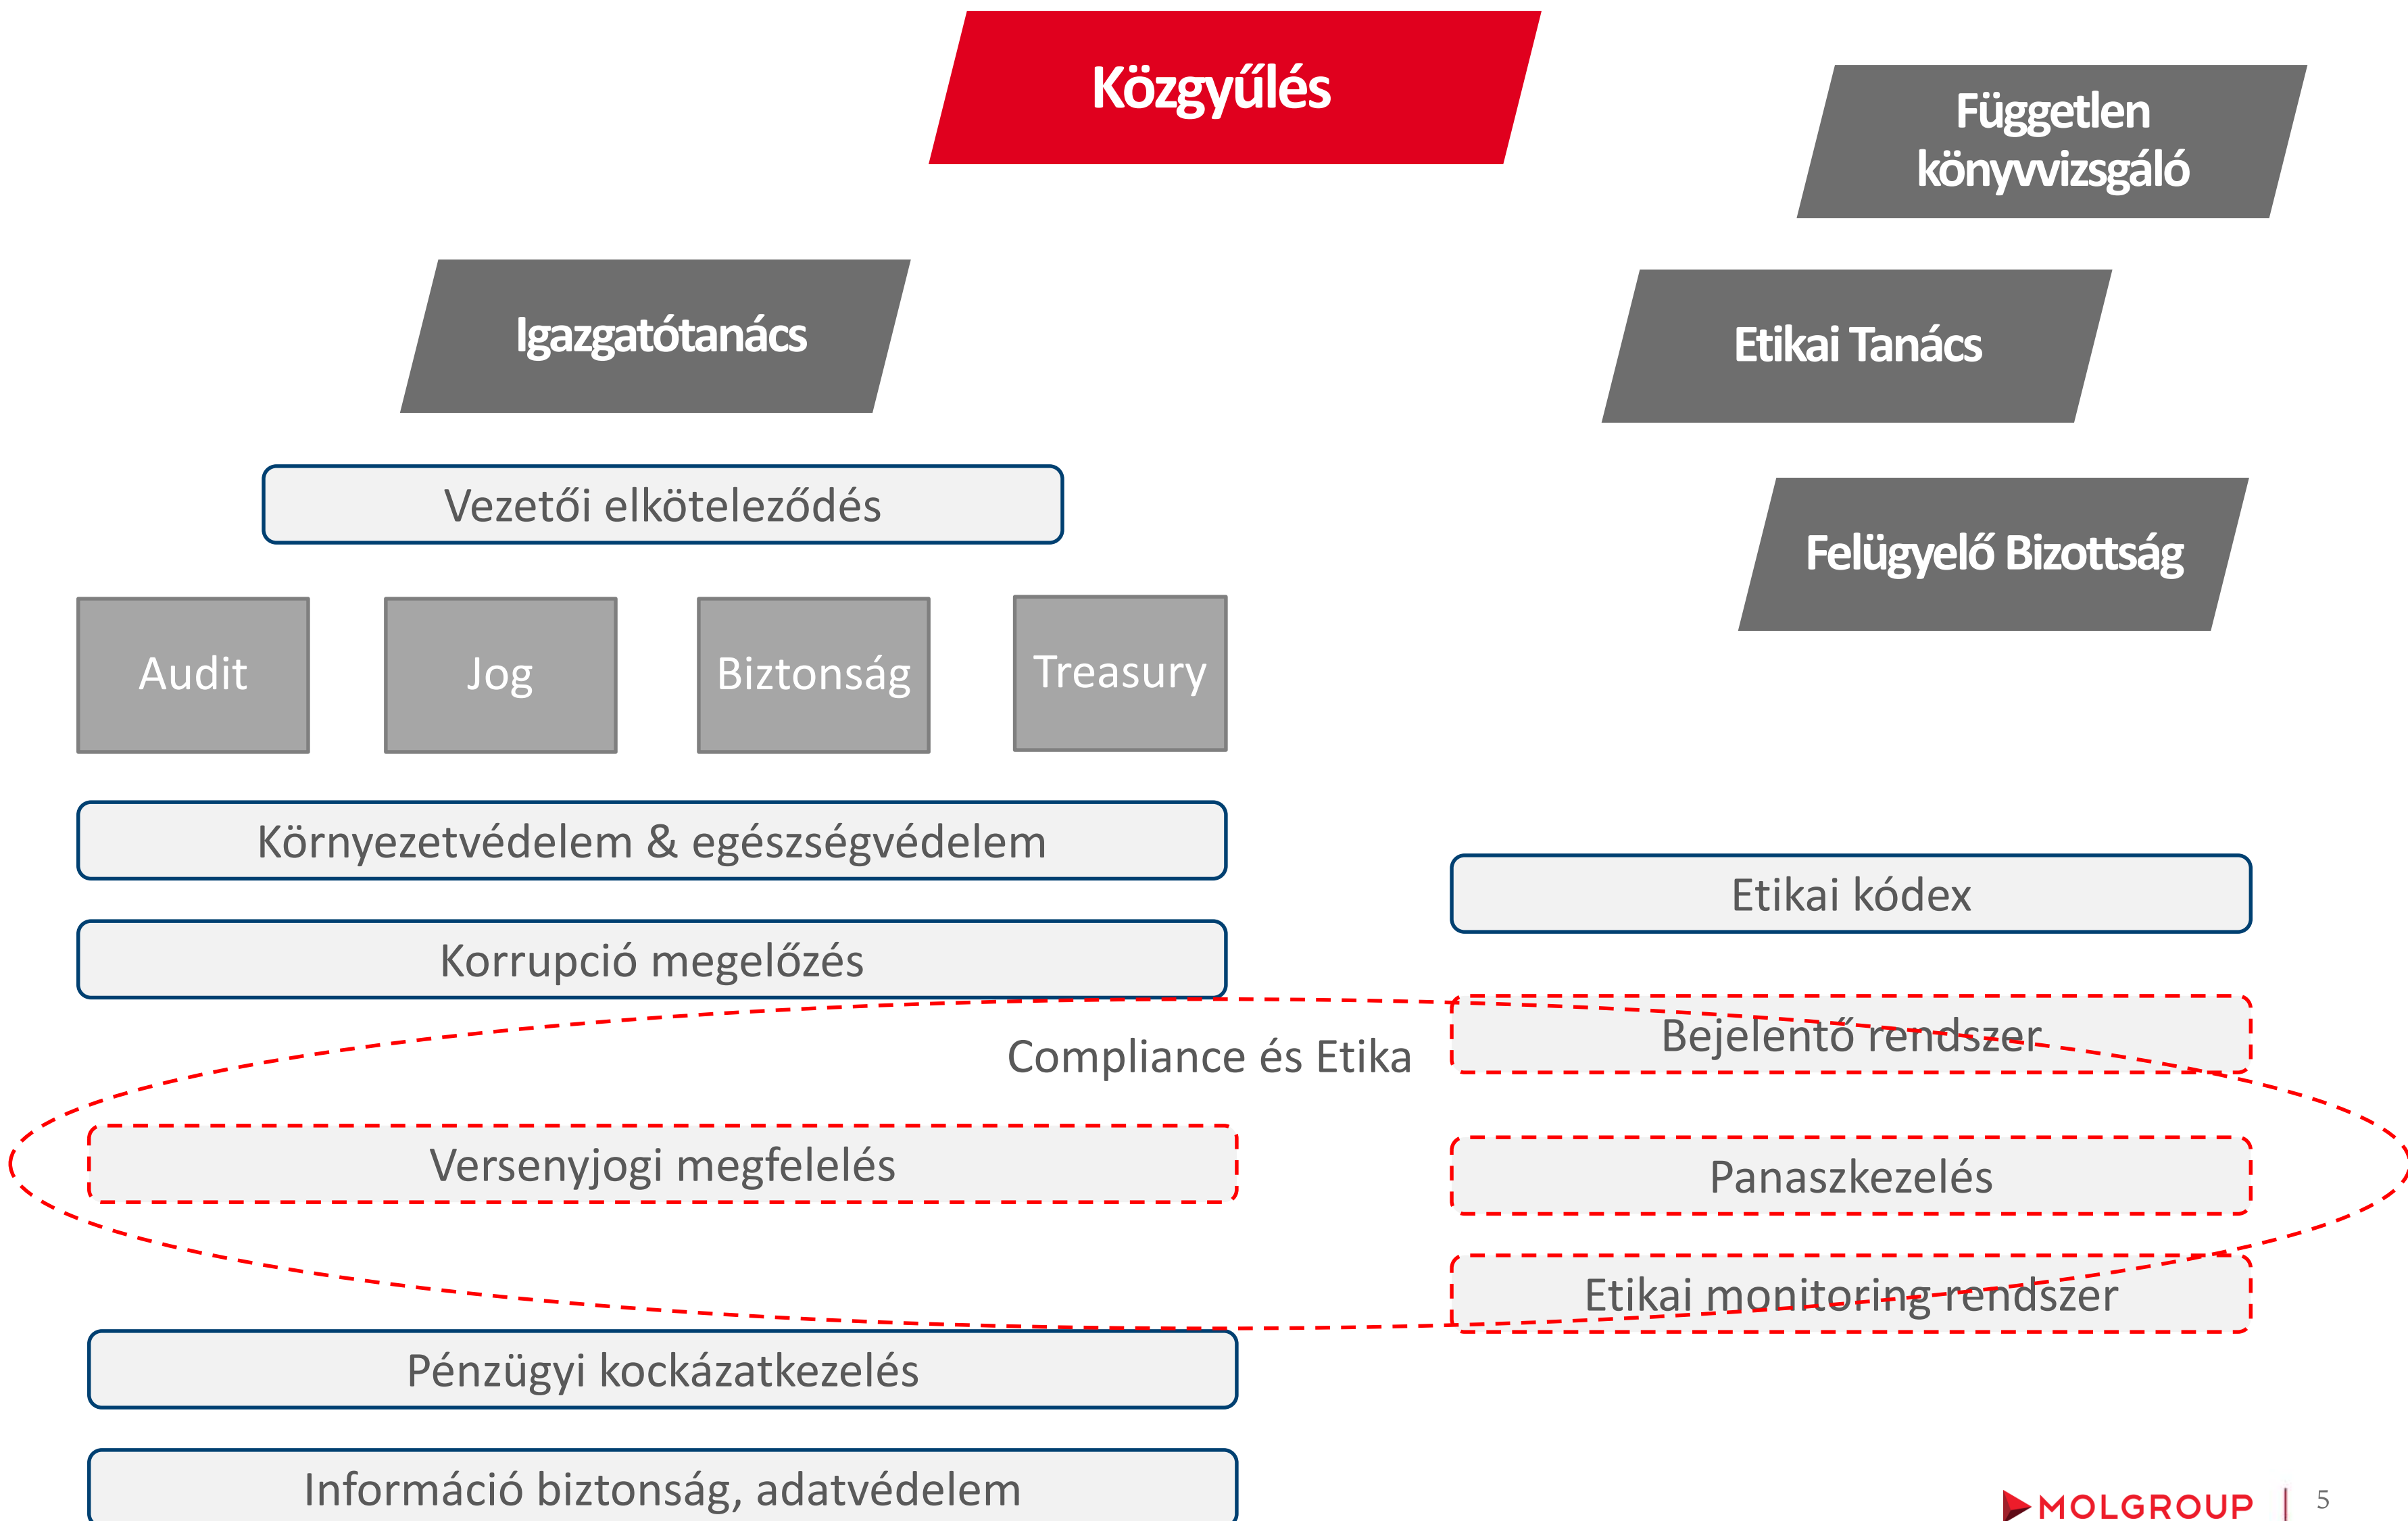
Közgyűlés

Független könyvvizsgáló

Igazgatótanács

Etikai Tanács

Vezetői elköteleződés

Felügyelő Bizottság

Audit

Jog

Biztonság

Treasury

Környezetvédelem & egészségvédelem

Etikai kódex

Korrupció megelőzés

Bejelentő rendszer

Compliance és Etika

Versenyjogi megfelelés

Panaszkezelés

Etikai monitoring rendszer

Pénzügyi kockázatkezelés

Információ biztonság, adatvédelem

MOLGROUP | 5